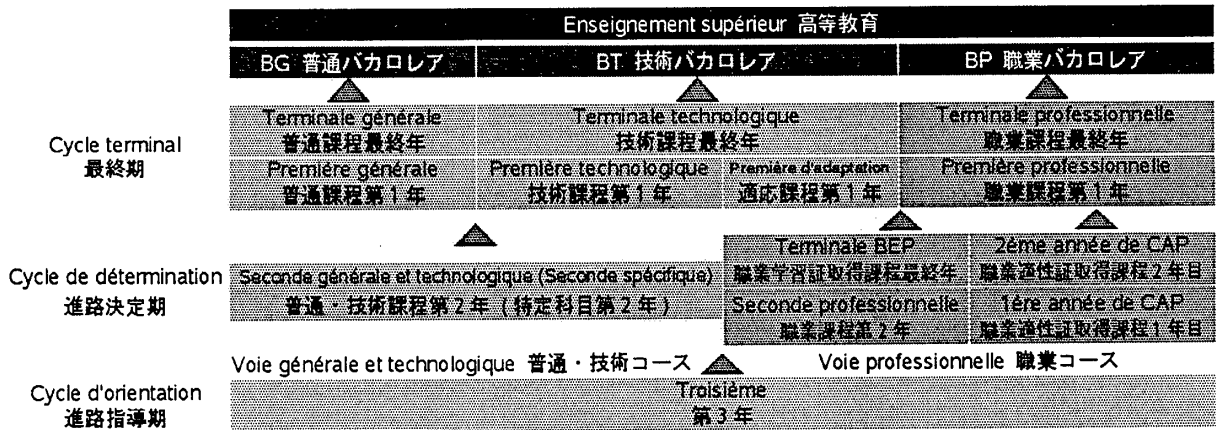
Enseignement supérieur 高等教育

BG 普通バカロレア
BT 技術バカロレア
BP 職業バカロレア

Cycle terminal
最終期

Terminale générale
普通課程最終年

Terminale technologique
技術課程最終年

Terminale professionnelle
職業課程最終年

Première générale
普通課程第1年

Première technologique
技術課程第1年

Première d'adaptation
適応課程第1年

Première professionnelle
職業課程第1年

Cycle de détermination
進路決定期

Seconde générale et technologique (Seconde spécifique)
普通・技術課程第2年（特定科目第2年）

Terminale BEP
職業学習証取得課程最終年

2ème année de CAP
職業適性証取得課程2年目

Seconde professionnelle
職業課程第2年

1ère année de CAP
職業適性証取得課程1年目

Voie générale et technologique 普通・技術コース
Voie professionnelle 職業コース

Cycle d'orientation
進路指導期

Troisième
第3年